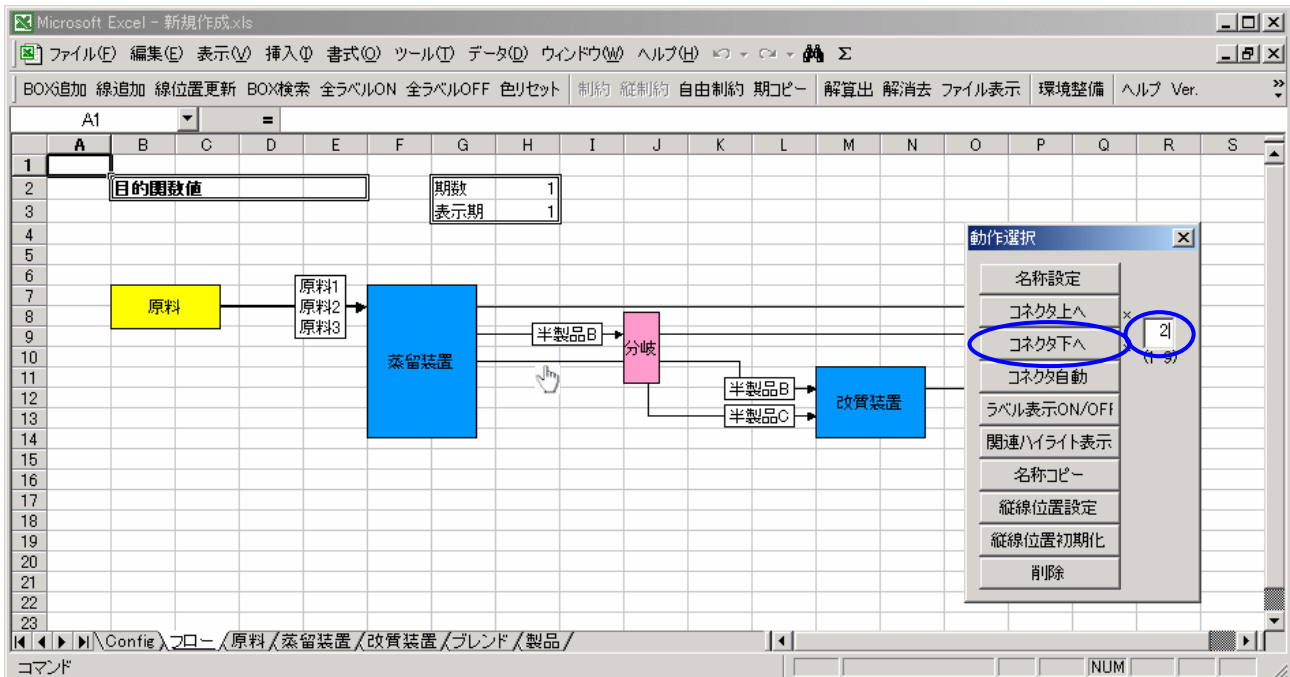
Microsoft Excel - 新規作成.xls

ファイル(F) 編集(E) 表示(V) 挿入(I) 書式(O) ツール(T) データ(D) ウィンドウ(W) ヘルプ(H) Σ

BOX追加 線追加 線位置更新 BOX検索 全ラベルON 全ラベルOFF 色リセット 制約 縦制約 自由制約 期コピー 解算出 解消去 ファイル表示 環境整備 ヘルプ Ver.

A1 =

| | A | B | C | D | E | F | G | H | I | J | K | L | M | N | O | P | Q | R | S |
|---|---|---|---|---|---|---|---|---|---|---|---|---|---|---|---|---|---|---|---|
| 1 | | | | | | | | | | | | | | | | | | | |
| 2 | | 目的関数値 | | | | | 期数 | 1 | | | | | | | | | | | |
| 3 | | | | | | | 表示期 | 1 | | | | | | | | | | | |

原料

原料1
原料2
原料3

蒸留装置

半製品B

分岐

半製品B
半製品C

改質装置

動作選択
名称設定
コネクタ上へ
コネクタ下へ
コネクタ自動
ラベル表示ON/OFF
関連ハイライト表示
名称コピー
縦線位置設定
縦線位置初期化
削除

2
(1-9)

Config フロー 原料 蒸留装置 改質装置 ブレンド 製品

コマンド NUM